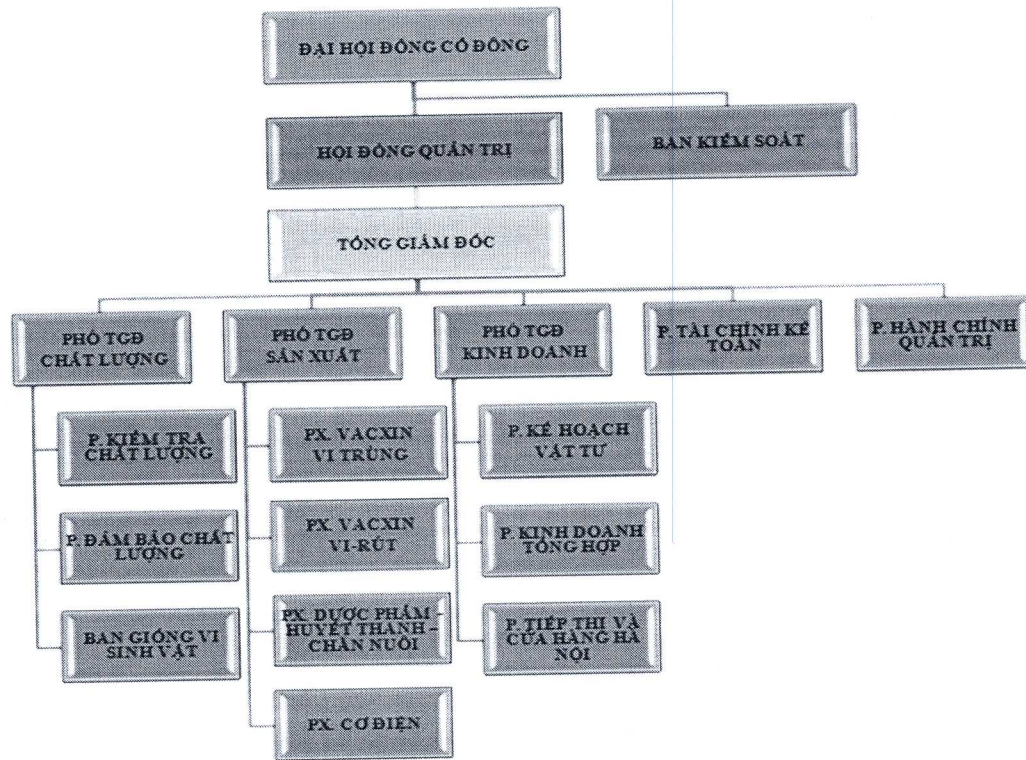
ĐẠI HỘI ĐỒNG CỔ ĐÔNG

HỘI ĐỒNG QUẢN TRỊ

BAN KIỂM SOÁT

TỔNG GIÁM ĐỐC

PHÓ TGĐ CHẤT LƯỢNG

PHÓ TGĐ SẢN XUẤT

PHÓ TGĐ KINH DOANH

P. TÀI CHÍNH KẾ TOÁN

P. HÀNH CHÍNH QUẢN TRỊ

P. KIỂM TRA CHẤT LƯỢNG

P. ĐẢM BẢO CHẤT LƯỢNG

BAN GIỐNG VI SINH VẬT

PX. VACXIN VI TRÙNG

PX. VACXIN VI-RÚT

PX. DƯỢC PHẨM - HUYẾT THANH - CHĂN NUÔI

PX. CƠ ĐIỆN

P. KẾ HOẠCH VẬT TƯ

P. KINH DOANH TỔNG HỢP

P. TIẾP THỊ VÀ CỬA HÀNG HÀ NỘI